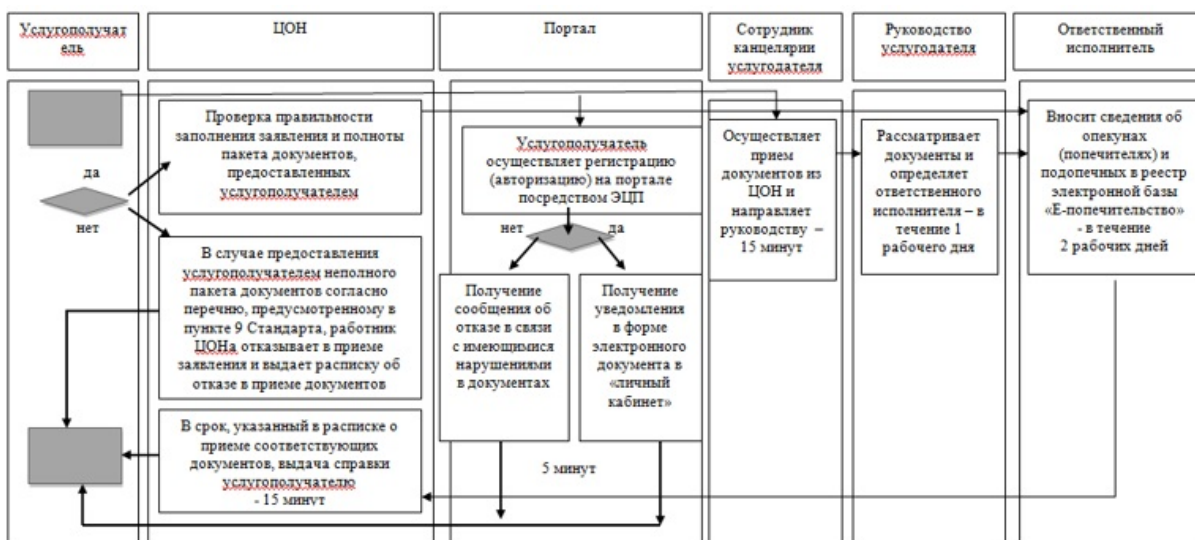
Услугополучатель

ЦОН

Портал

Сотрудник канцелярии услугодателя

Руководство услугодателя

Ответственный исполнитель

Проверка правильности заполнения заявления и полноты пакета документов, предоставленных услугополучателем

да

нет

В случае предоставления услугополучателем неполного пакета документов согласно перечню, предусмотренному в пункте 9 Стандарта, работник ЦОНа отказывает в приеме заявления и выдает расписку об отказе в приеме документов

В срок, указанный в расписке о приеме соответствующих документов, выдача справки услугополучателю - 15 минут

Услугополучатель осуществляет регистрацию (авторизацию) на портале посредством ЭЦП

нет

да

Получение сообщения об отказе в связи с имеющимися нарушениями в документах

Получение уведомления в форме электронного документа в «личный кабинет»

5 минут

Осуществляет прием документов из ЦОН и направляет руководству – 15 минут

Рассматривает документы и определяет ответственного исполнителя – в течение 1 рабочего дня

Вносит сведения об опекунах (попечителях) и подопечных в реестр электронной базы «Е-попечительство» - в течение 2 рабочих дней